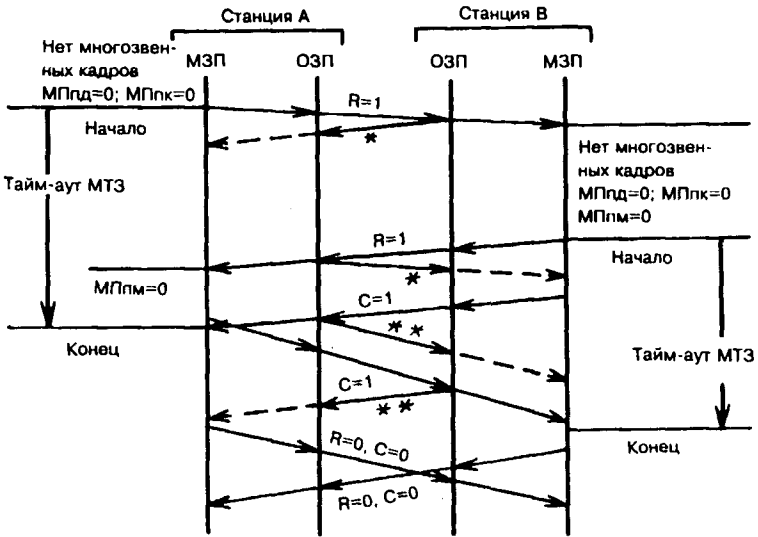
Станция A

Станция B

Нет многозвенных кадров
МПпд=0; МПпк=0

МЗП

ОЗП

ОЗП

МЗП

R=1

Начало

Нет многозвенных кадров
МПпд=0; МПпк=0
МПпм=0

Тайм-аут МТЗ

R=1

Начало

МПпм=0

C=1

Конец

Тайм-аут МТЗ

C=1

Конец

R=0, C=0

R=0, C=0